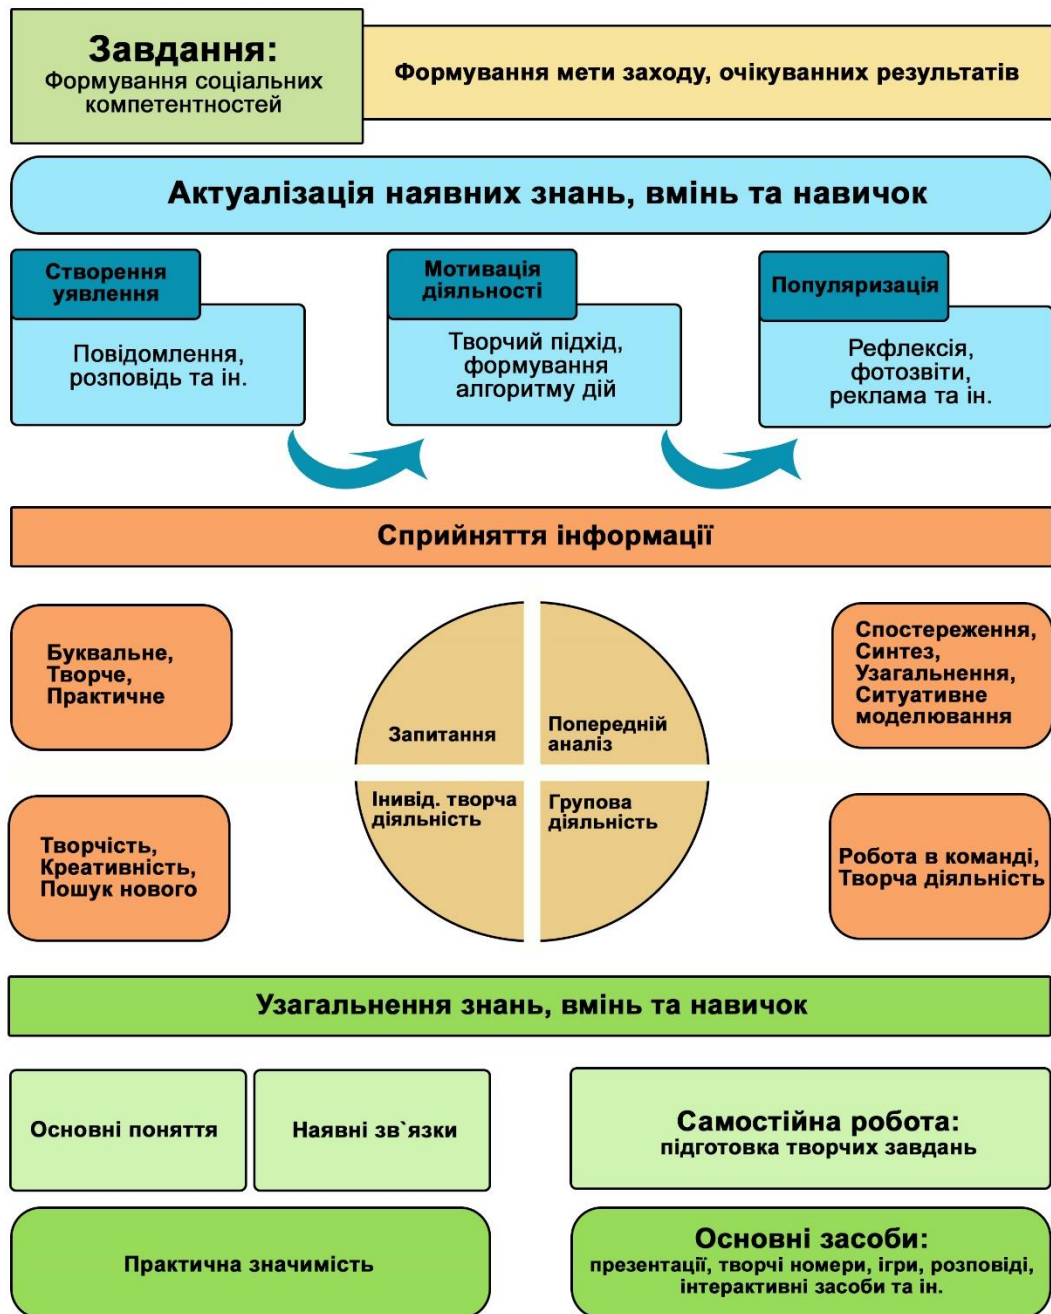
Завдання:
Формування соціальних компетентностей

Формування мети заходу, очікуванних результатів

Актуалізація наявних знань, вмінь та навичок

Створення уявлення

Повідомлення, розповідь та ін.

Мотивація діяльності

Творчий підхід, формування алгоритму дій

Популяризація

Рефлексія, фотозвіти, реклама та ін.

Сприйняття інформації

Буквальне, Творче, Практичне

Запитання

Попередній аналіз

Інивід. творча діяльність

Групова діяльність

Спостереження, Синтез, Узагальнення, Ситуативне моделювання

Творчість, Креативність, Пошук нового

Робота в команді, Творча діяльність

Узагальнення знань, вмінь та навичок

Основні поняття

Наявні зв`язки

Самостійна робота:
підготовка творчих завдань

Практична значимість

Основні засоби:
презентації, творчі номери, ігри, розповіді, інтерактивні засоби та ін.